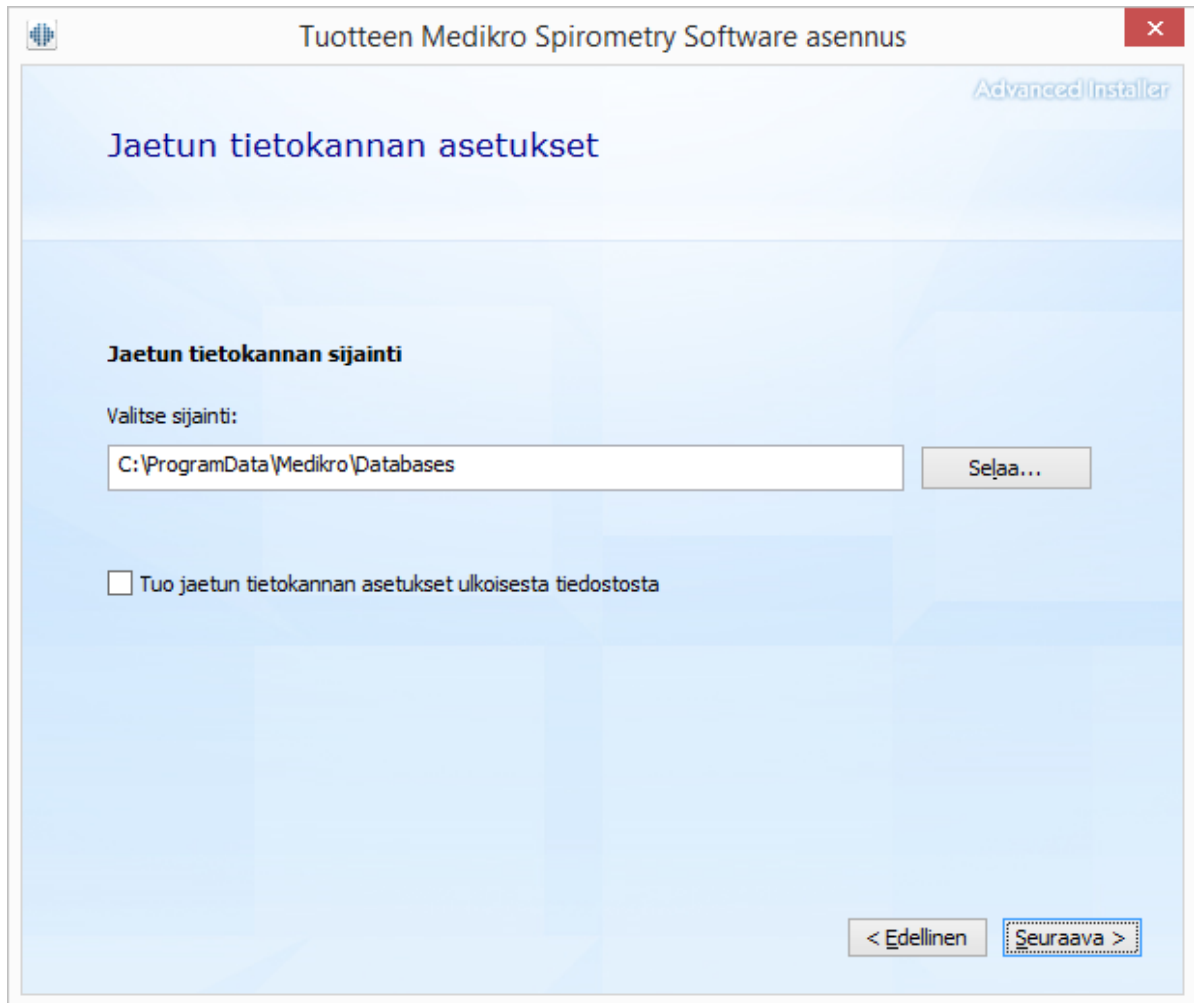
Tuotteen Medikro Spirometry Software asennus

Advanced Installer

Jaetun tietokannan asetukset

Jaetun tietokannan sijainti

Valitse sijainti:

C:\ProgramData\Medikro\Databases

Selaa...

Tuo jaetun tietokannan asetukset ulkoisesta tiedostosta

< Edellinen

Seuraava >